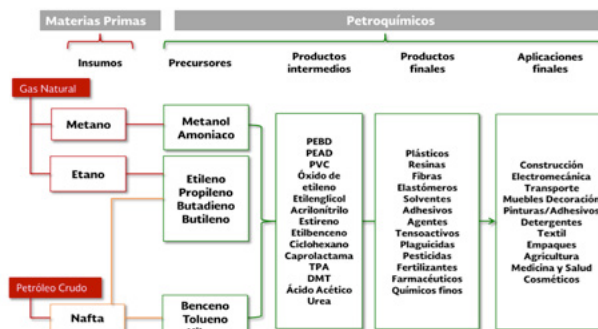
Materias Primas

Petroquímicos

Insumos

Precursores

Productos intermedios

Productos finales

Aplicaciones finales

Gas Natural

Metano

Etano

Metanol
Amoniaco

Etileno
Propileno
Butadieno
Butileno

PEBD
PEAD
PVC
Óxido de etileno
Etilenglicol
Acrilonitrilo
Estireno
Etilbenceno
Ciclohexano
Caprolactama
TPA
DMT
Ácido Acético
Urea

Plásticos
Resinas
Fibras
Elastómeros
Solventes
Adhesivos
Agentes
Tensoactivos
Plaguicidas
Pesticidas
Fertilizantes
Farmacéuticos
Químicos finos

Construcción
Electromecánica
Transporte
Muebles Decoración
Pinturas/Adhesivos
Detergentes
Textil
Empaques
Agricultura
Medicina y Salud
Cosméticos

Petróleo Crudo

Nafta

Benceno
Tolueno
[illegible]